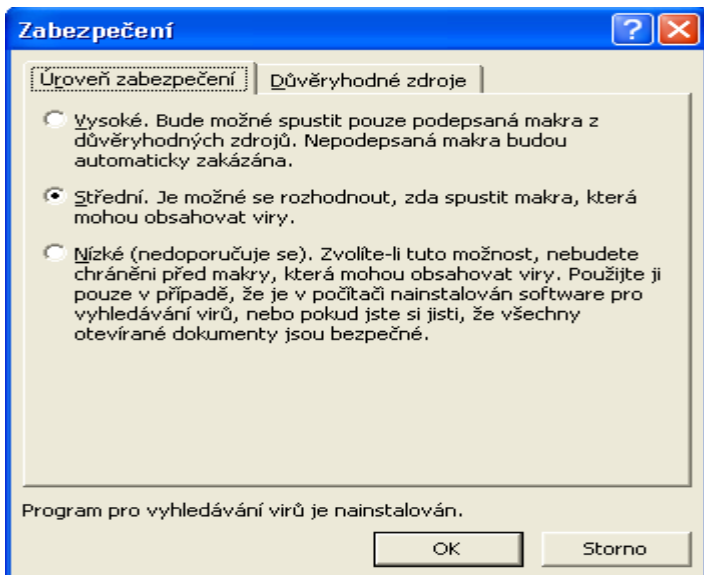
Zabezpečení

Úroveň zabezpečení | Důvěryhodné zdroje

Vysoké. Bude možné spustit pouze podepsaná makra z důvěryhodných zdrojů. Nepodepsaná makra budou automaticky zakázána.

Střední. Je možné se rozhodnout, zda spustit makra, která mohou obsahovat viry.

Nízké (nedoporučuje se). Zvolíte-li tuto možnost, nebudete chráněni před makry, která mohou obsahovat viry. Použijte ji pouze v případě, že je v počítači nainstalován software pro vyhledávání virů, nebo pokud jste si jisti, že všechny otevírané dokumenty jsou bezpečné.

Program pro vyhledávání virů je nainstalován.

OK

Storno